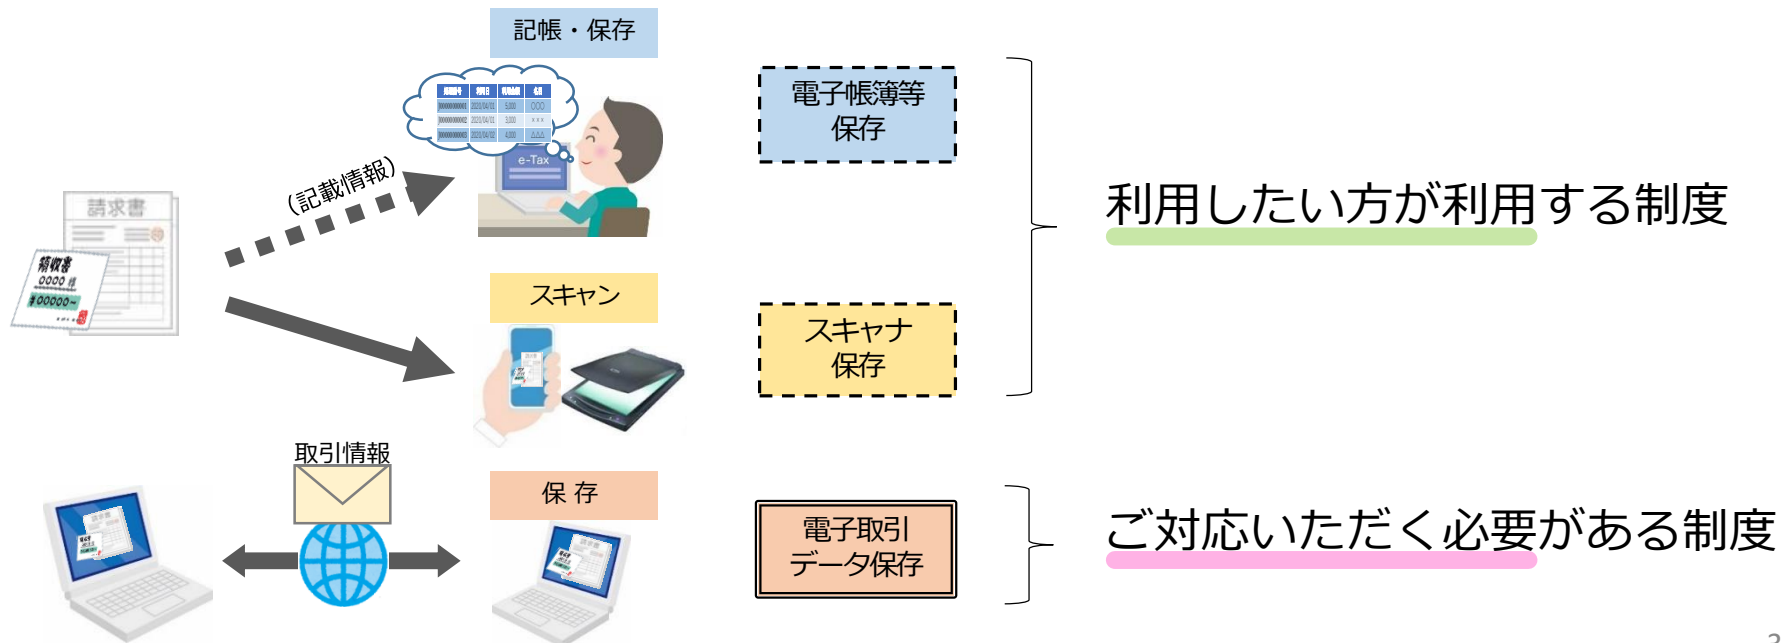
記帳・保存

e-Tax

(記載情報)

請求書

領収書
0000 様
¥00000−

スキャン

取引情報

保 存

電子帳簿等
保存

スキャナ
保存

電子取引
データ保存

利用したい方が利用する制度

ご対応いただく必要がある制度

3